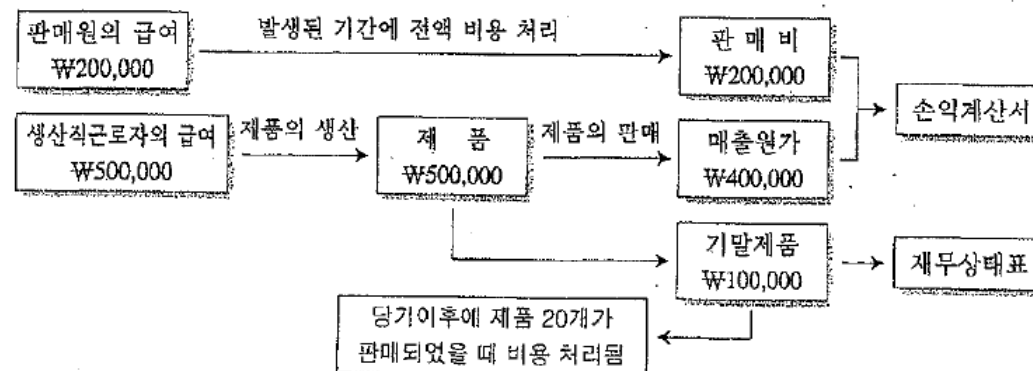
판매원의 급여
₩200,000

발생된 기간에 전액 비용 처리

판 매 비
₩200,000

손익계산서

생산직근로자의 급여
₩500,000

제품의 생산

제 품
₩500,000

제품의 판매

매출원가
₩400,000

기말제품
₩100,000

재무상태표

당기이후에 제품 20개가
판매되었을 때 비용 처리됨